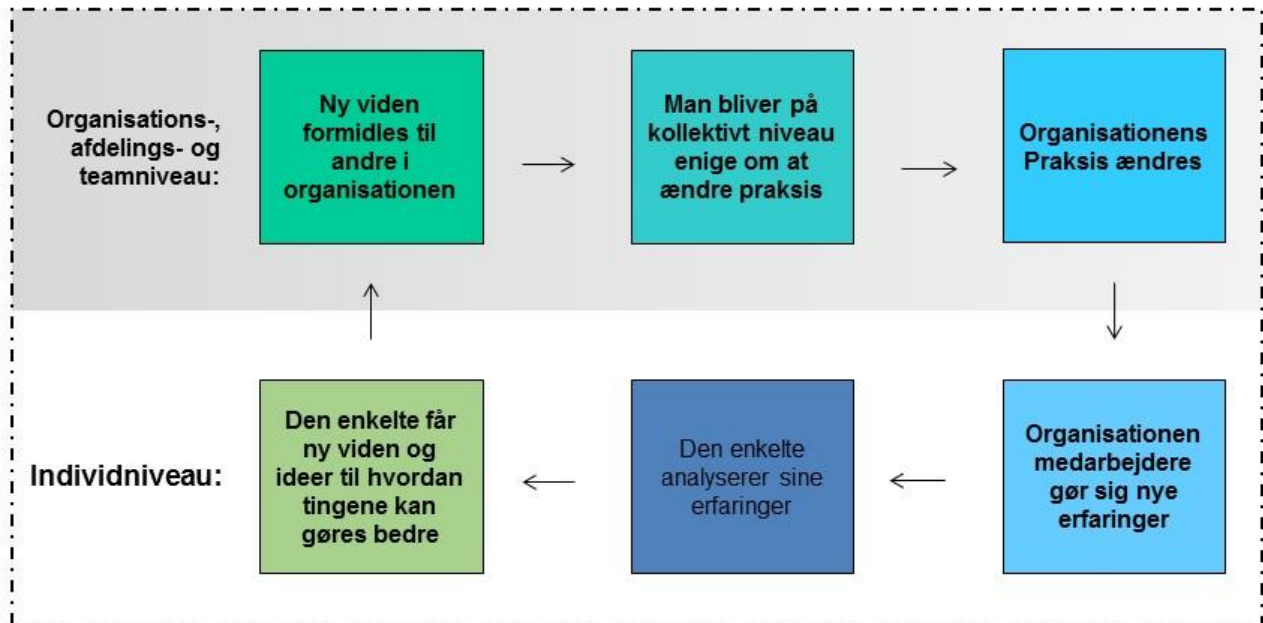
Organisations-, afdelings- og teamniveau:

Ny viden formidles til andre i organisationen

Man bliver på kollektivt niveau enige om at ændre praksis

Organisationens Praksis ændres

Individniveau:

Den enkelte får ny viden og ideer til hvordan tingene kan gøres bedre

Den enkelte analyserer sine erfaringer

Organisationen medarbejdere gør sig nye erfaringer